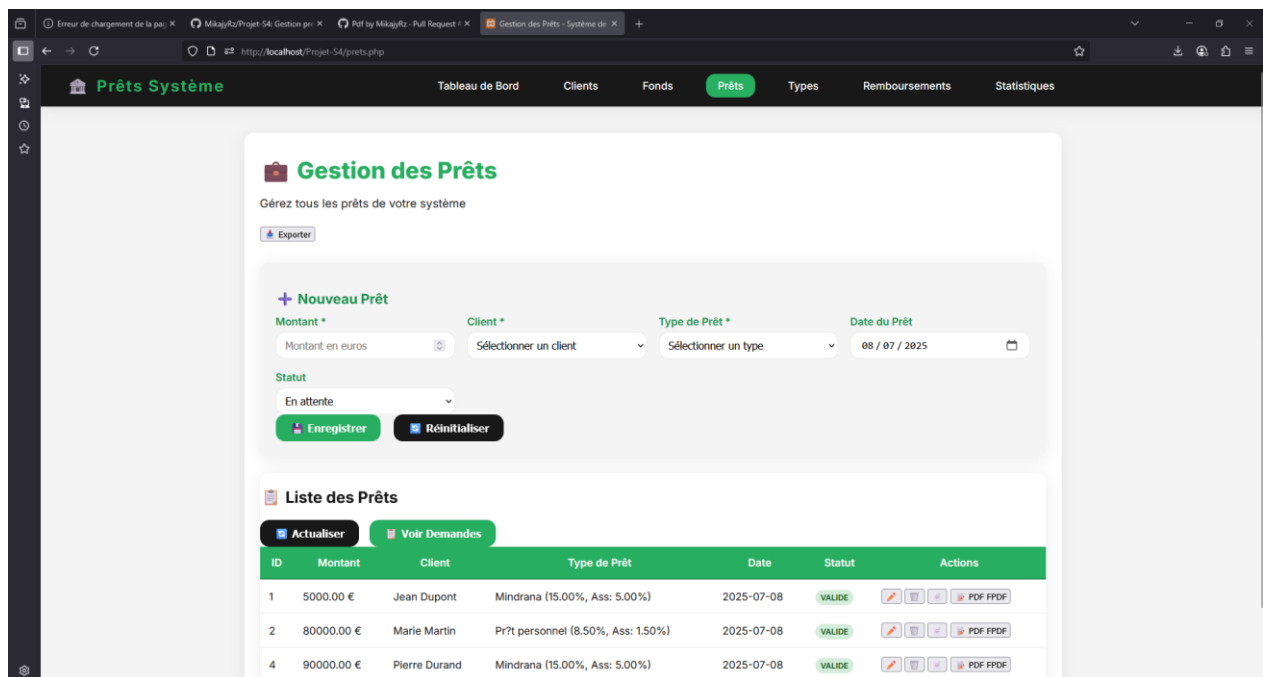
Erreur de chargement de la pag ×
MikajyRz/Projet-S4: Gestion pr ×
Pdf by MikajyRz · Pull Request # ×
Gestion des Prêts - Système de ×
+

http://localhost/Projet-S4/prets.php

Prêts Système

Tableau de Bord
Clients
Fonds
Prêts
Types
Remboursements
Statistiques

Gestion des Prêts

Gérez tous les prêts de votre système

Exporter

+ Nouveau Prêt

Montant *
Montant en euros

Client *
Sélectionner un client

Type de Prêt *
Sélectionner un type

Date du Prêt
08 / 07 / 2025

Statut
En attente

Enregistrer
Réinitialiser

Liste des Prêts

Actualiser
Voir Demandes

| ID | Montant | Client | Type de Prêt | Date | Statut | Actions |
|---|---|---|---|---|---|---|
| 1 | 5000.00 € | Jean Dupont | Mindrana (15.00%, Ass: 5.00%) | 2025-07-08 | VALIDE | PDF FPDF |
| 2 | 80000.00 € | Marie Martin | Pr?t personnel (8.50%, Ass: 1.50%) | 2025-07-08 | VALIDE | PDF FPDF |
| 4 | 90000.00 € | Pierre Durand | Mindrana (15.00%, Ass: 5.00%) | 2025-07-08 | VALIDE | PDF FPDF |